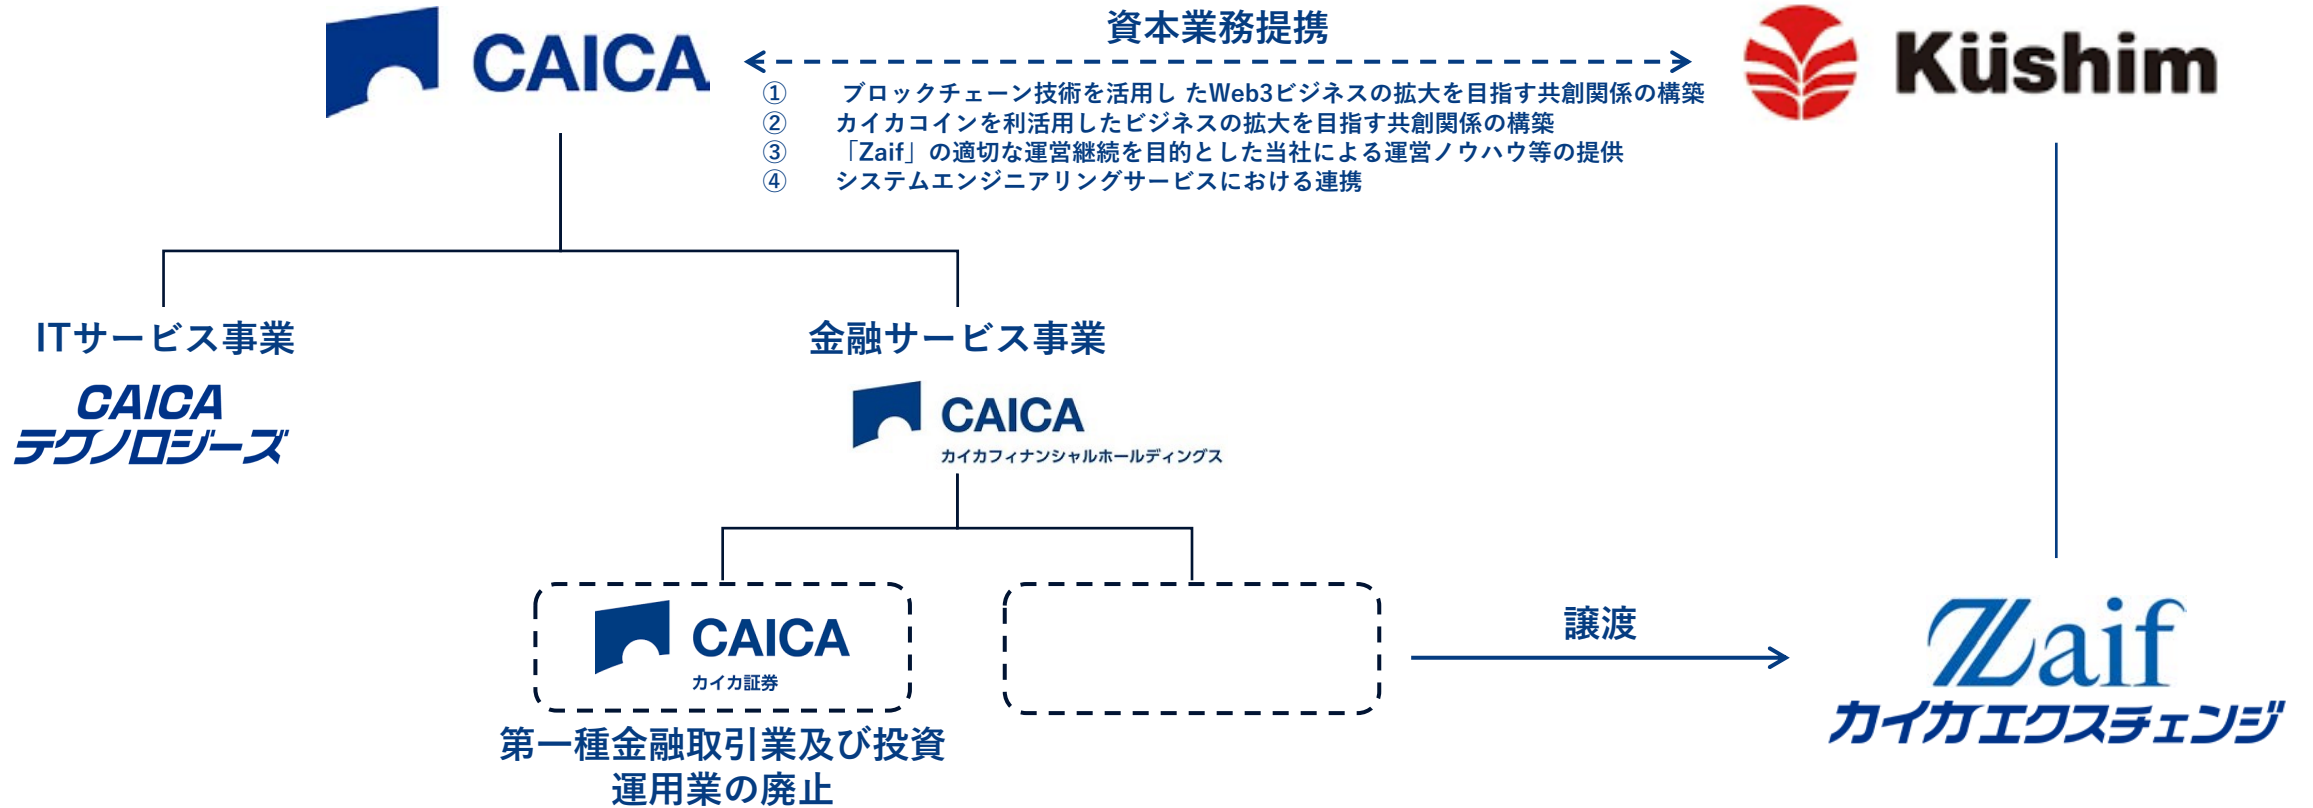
CAICA

資本業務提携

Küshim

① ブロックチェーン技術を活用したWeb3ビジネスの拡大を目指す共創関係の構築
② カイカコインを利活用したビジネスの拡大を目指す共創関係の構築
③ 「Zaif」の適切な運営継続を目的とした当社による運営ノウハウ等の提供
④ システムエンジニアリングサービスにおける連携

ITサービス事業

CAICA テクノロジーズ

金融サービス事業

CAICA カイカフィナンシャルホールディングス

CAICA カイカ証券

第一種金融取引業及び投資運用業の廃止

譲渡

Zaif カイカエクスチェンジ